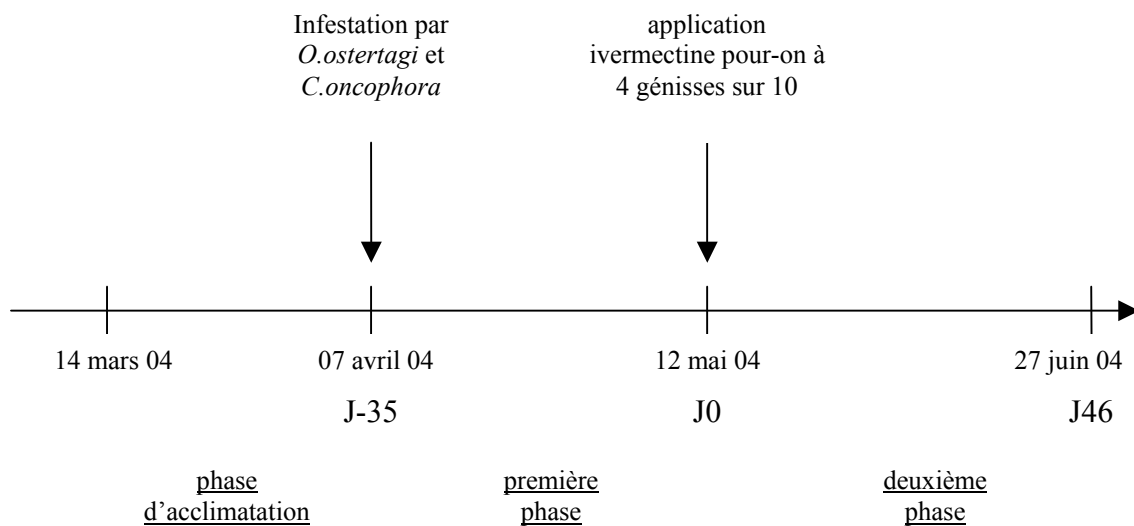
Infestation par *O.ostertagi* et *C.oncophora*

application ivermectine pour-on à 4 génisses sur 10

14 mars 04

07 avril 04

J-35

12 mai 04

J0

27 juin 04

J46

phase d'acclimatation

première phase

deuxième phase